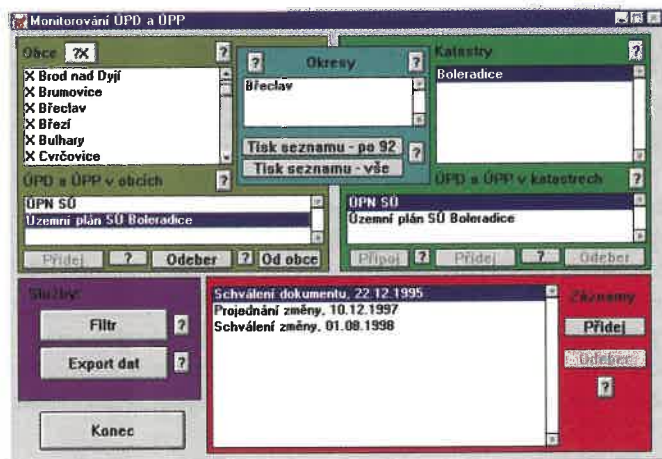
Monitorování ÚPD a ÚPP

Obce ?X ?

X Brod nad Dyjí
X Brumovice
X Břeclav
X Březí
X Bulhary
X Cvrčovice

? Okresy ?

Břeclav

Tisk seznamu - po 92 ?
Tisk seznamu - vše

Katastry ?

Boleradice

ÚPD a ÚPP v obcích ?

OPN SÚ
Územní plán SÚ Boleradice

Přidej ? Odeber ? Od obce

ÚPD a ÚPP v katastrech ?

OPN SÚ
Územní plán SÚ Boleradice

Připoj ? Přidej ? Odeber

Služby:

Filtr ?

Export dat ?

Konec

Schválení dokumentu, 22.12.1995
Projednání změny, 10.12.1997
Schválení změny, 01.08.1998

Záznamy

Přidej

Odeber

?